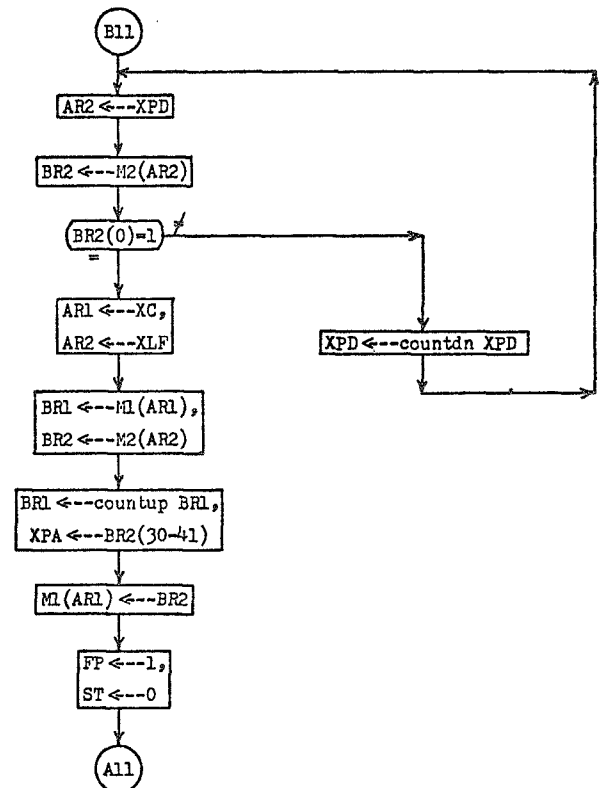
B11

AR2 <---XPD

BR2 <---M2(AR2)

(BR2(0)=1)

=

≠

AR1 <---XC,

AR2 <---XLF

XPD <---countdn XPD

BR1 <---M1(AR1),

BR2 <---M2(AR2)

BR1 <---countup BR1,

XPA <---BR2(30-41)

M1(AR1) <---BR2

FP <---1,

ST <---0

A11